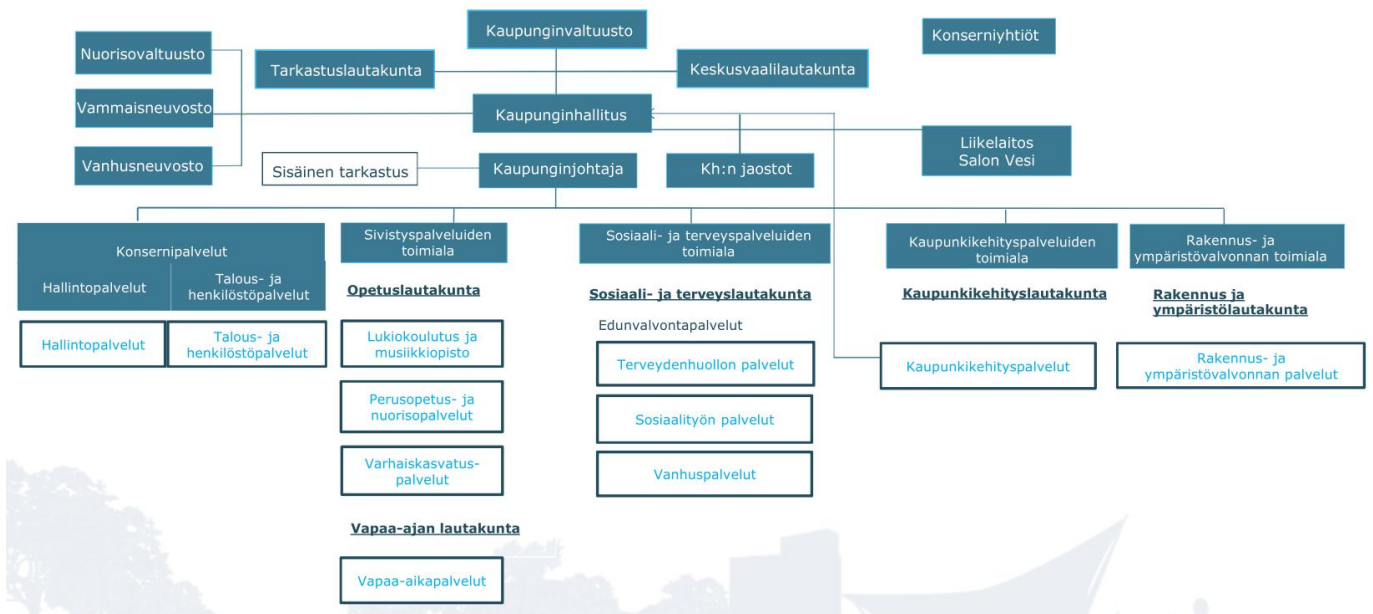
Kaupunginvaltuusto

Konserniyhtiöt

Nuorisovaltuusto

Tarkastuslautakunta

Keskusvaalilautakunta

Vammaisneuvosto

Kaupunginhallitus

Liikelaitos Salon Vesi

Vanhusneuvosto

Sisäinen tarkastus

Kaupunginjohtaja

Kh:n jaostot

Konsernipalvelut

Hallintopalvelut

Talous- ja henkilöstöpalvelut

Hallintopalvelut

Talous- ja henkilöstöpalvelut

Sivistyspalveluiden toimiala

Opetuslautakunta

Lukiokoulutus ja musiikkiopisto

Perusopetus- ja nuorisopalvelut

Varhaiskasvatus-palvelut

Vapaa-ajan lautakunta

Vapaa-aikapalvelut

Sosiaali- ja terveyspalveluiden toimiala

Sosiaali- ja terveyslautakunta

Edunvalvontapalvelut

Terveydenhuollon palvelut

Sosiaalityön palvelut

Vanhuspalvelut

Kaupunkikehityspalveluiden toimiala

Kaupunkikehityslautakunta

Kaupunkikehityspalvelut

Rakennus- ja ympäristövalvonnan toimiala

Rakennus ja ympäristölautakunta

Rakennus- ja ympäristövalvonnan palvelut